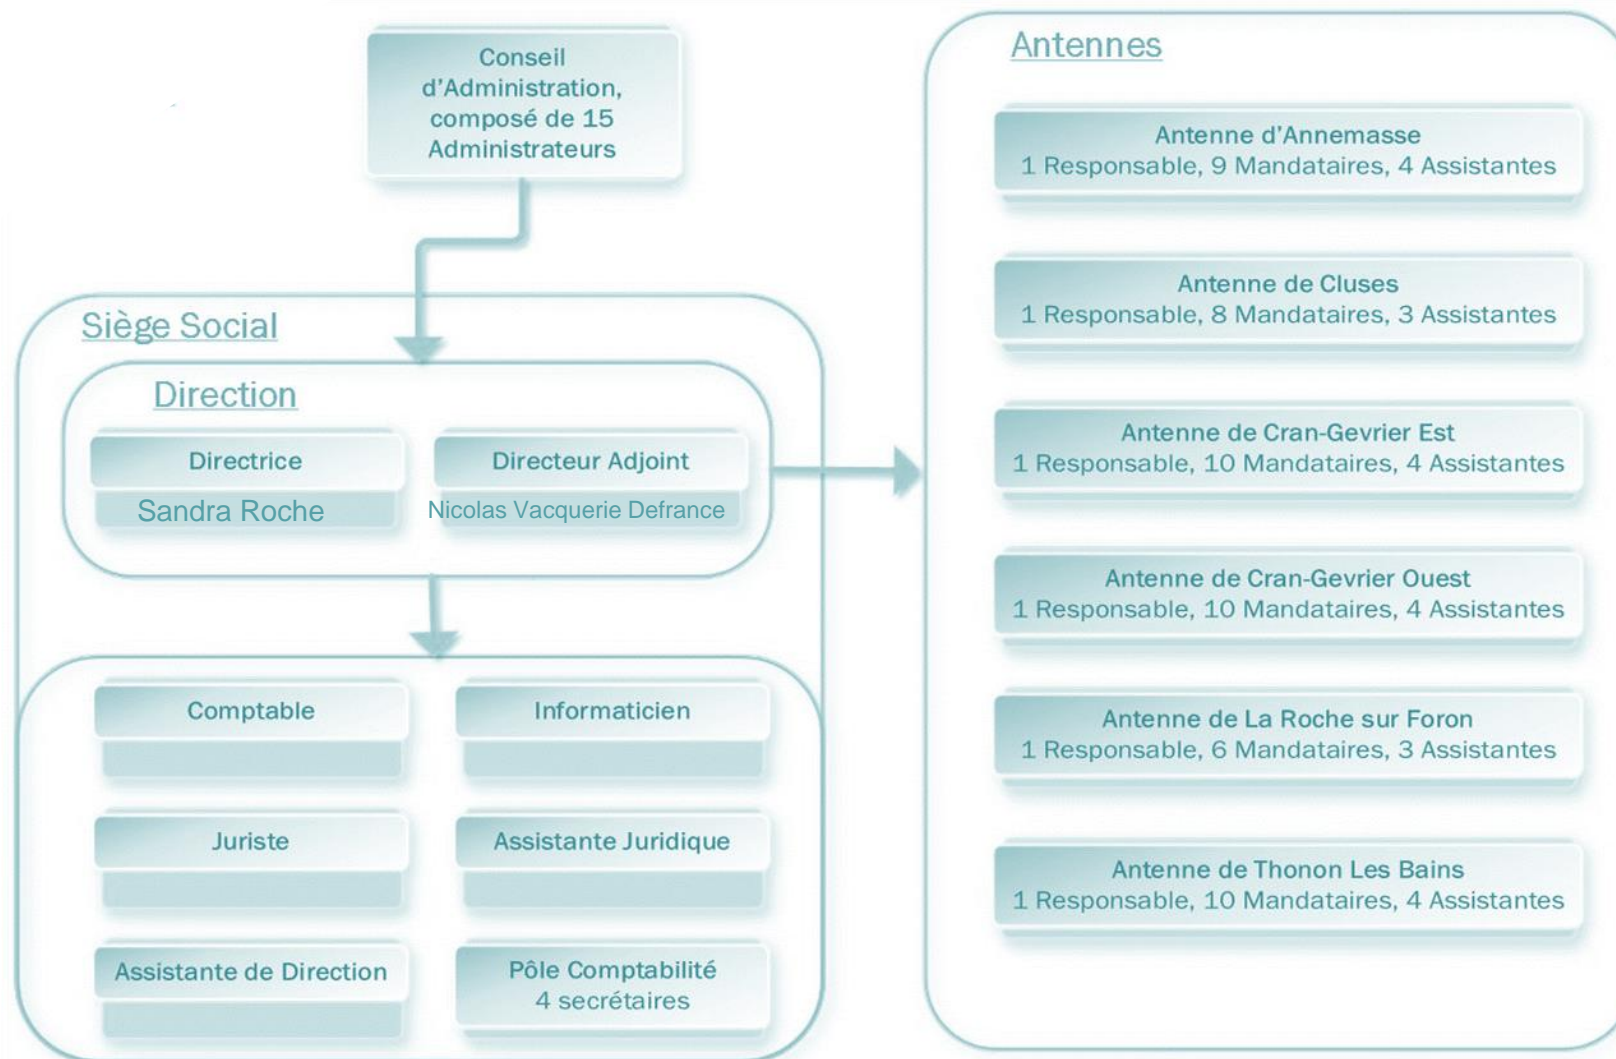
Conseil d'Administration, composé de 15 Administrateurs

Siège Social

Direction

Directrice

Sandra Roche

Directeur Adjoint

Nicolas Vacquerie Defrance

Comptable

Informaticien

Juriste

Assistante Juridique

Assistante de Direction

Pôle Comptabilité
4 secrétaires

Antennes

Antenne d'Annemasse
1 Responsable, 9 Mandataires, 4 Assistantes

Antenne de Cluses
1 Responsable, 8 Mandataires, 3 Assistantes

Antenne de Cran-Gevrier Est
1 Responsable, 10 Mandataires, 4 Assistantes

Antenne de Cran-Gevrier Ouest
1 Responsable, 10 Mandataires, 4 Assistantes

Antenne de La Roche sur Foron
1 Responsable, 6 Mandataires, 3 Assistantes

Antenne de Thonon Les Bains
1 Responsable, 10 Mandataires, 4 Assistantes